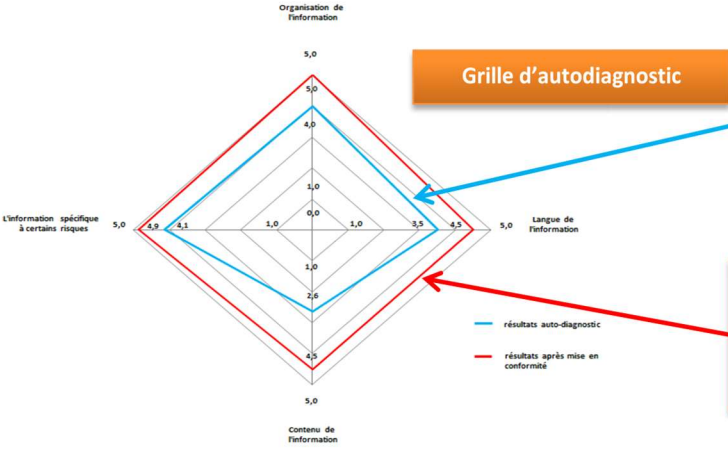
Organisation de l'information

5,0

5,0

4,0

Grille d'autodiagnostic

1,0

0,0

L'information spécifique à certains risques

5,0

4,9

4,1

1,0

1,0

3,5

4,5

5,0

Langue de l'information

1,0

2,6

résultats auto-diagnostic

résultats après mise en conformité

4,5

5,0

Contenu de l'information